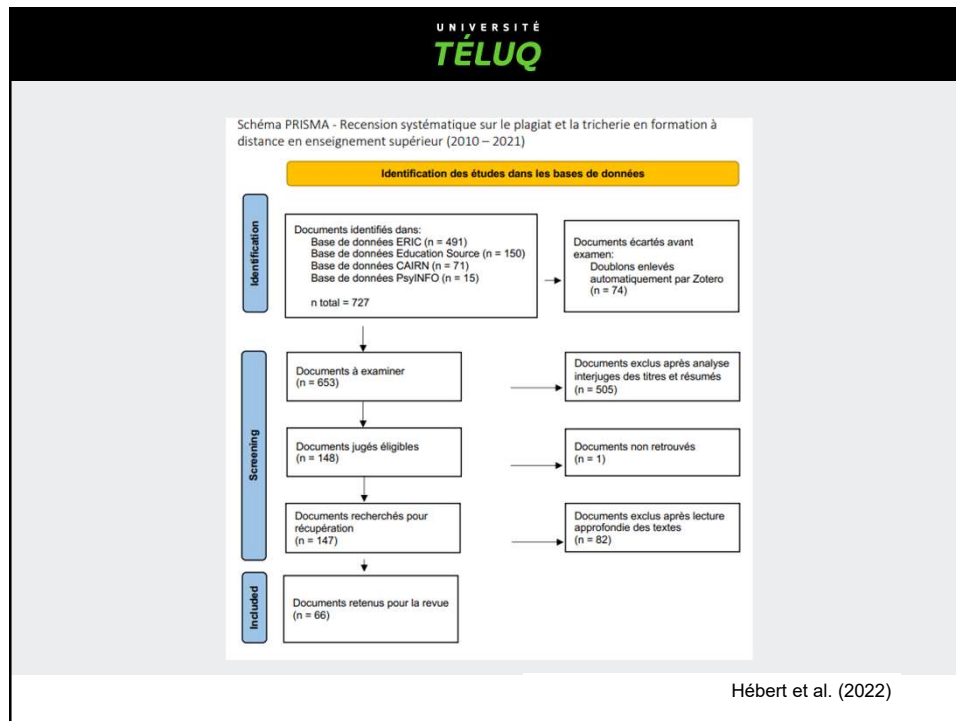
UNIVERSITÉ
TÉLUQ

Schéma PRISMA - Recension systématique sur le plagiat et la tricherie en formation à distance en enseignement supérieur (2010 – 2021)

Identification des études dans les bases de données

Identification

Documents identifiés dans:
Base de données ERIC (n = 491)
Base de données Education Source (n = 150)
Base de données CAIRN (n = 71)
Base de données PsyINFO (n = 15)

n total = 727

Documents écartés avant examen:
Doublons enlevés automatiquement par Zotero
(n = 74)

Screening

Documents à examiner
(n = 653)

Documents exclus après analyse interjuges des titres et résumés
(n = 505)

Documents jugés éligibles
(n = 148)

Documents non retrouvés
(n = 1)

Documents recherchés pour récupération
(n = 147)

Documents exclus après lecture approfondie des textes
(n = 82)

Included

Documents retenus pour la revue
(n = 66)

Hébert et al. (2022)